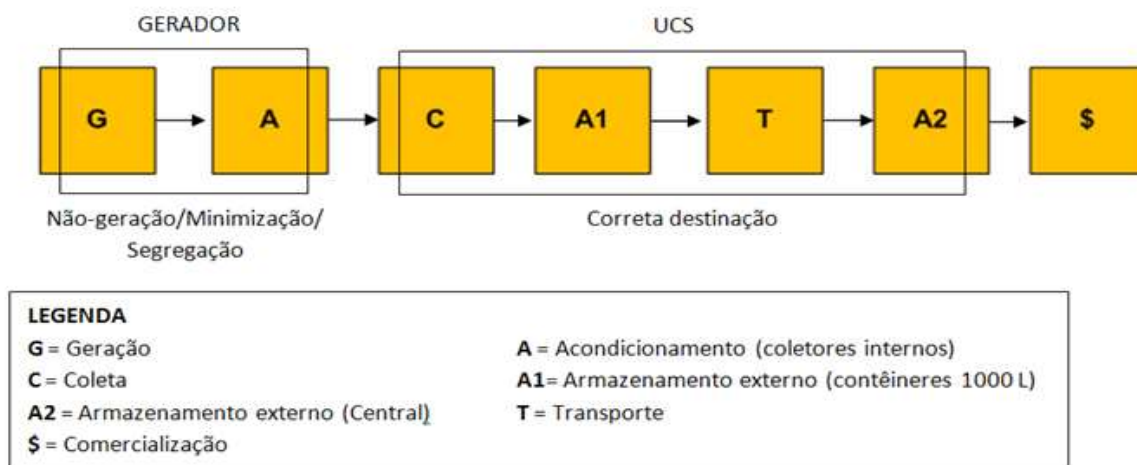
GERADOR

UCS

G

A

C

A1

T

A2

$

Não-geração/Minimização/ Segregação

Correta destinação

LEGENDA
G = Geração
A = Acondicionamento (coletores internos)
C = Coleta
A1= Armazenamento externo (contêineres 1000 L)
A2 = Armazenamento externo (Central)
T = Transporte
$ = Comercialização